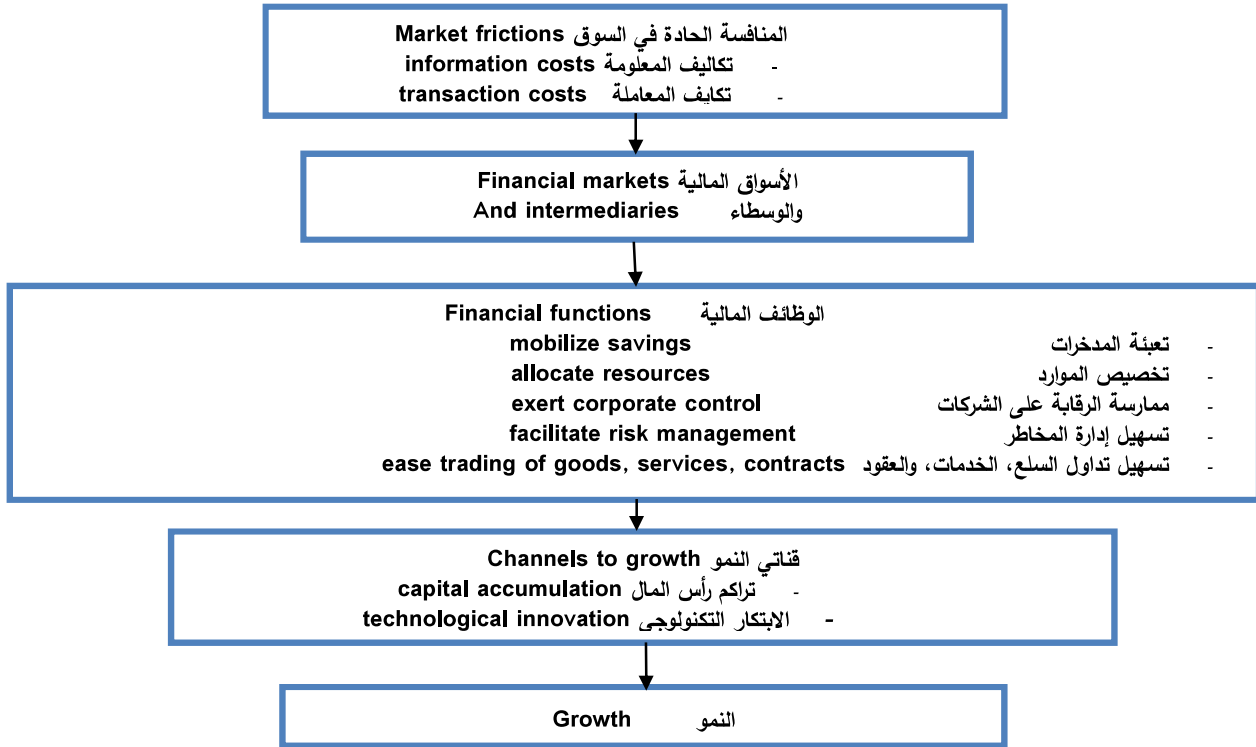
المنافسة الحادة في السوق Market frictions
- تكاليف المعلومة information costs
- تكايف المعاملة transaction costs

الأسواق المالية Financial markets
والوسطاء And intermediaries

الوظائف المالية Financial functions
- تعبئة المدخرات mobilize savings
- تخصيص الموارد allocate resources
- ممارسة الرقابة على الشركات exert corporate control
- تسهيل إدارة المخاطر facilitate risk management
- تسهيل تداول السلع، الخدمات، والعقود ease trading of goods, services, contracts

قناتي النمو Channels to growth
- تراكم رأس المال capital accumulation
- الابتكار التكنولوجى technological innovation

النمو Growth